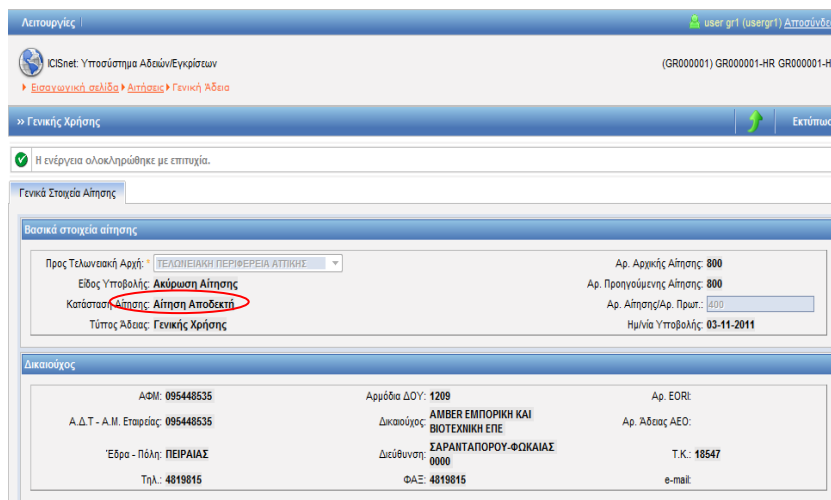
Λειτουργίες | user gr1 (usergr1) Αποσύνδε

ICISnet: Υποσύστημα Αδειών/Εγκρίσεων (GR000001) GR000001-HR GR000001-H

Εισαγωγική σελίδα ▸ Αιτήσεις ▸ Γενική Άδεια

» Γενικής Χρήσης Εκτύπωσ

Η ενέργεια ολοκληρώθηκε με επιτυχία.

Γενικά Στοιχεία Αίτησης

Βασικά στοιχεία αίτησης

Προς Τελωνειακή Αρχή: * ΤΕΛΩΝΕΙΑΚΗ ΠΕΡΙΦΕΡΕΙΑ ΑΤΤΙΚΗΣ

Είδος Υποβολής: Ακύρωση Αίτησης

Κατάσταση Αίτησης: Αίτηση Αποδεκτή

Τύπος Άδειας: Γενικής Χρήσης

Αρ. Αρχικής Αίτησης: 800

Αρ. Προηγούμενης Αίτησης: 800

Αρ. Αίτησης/Αρ. Πρωτ.: 400

Ημ/νία Υποβολής: 03-11-2011

Δικαιούχος

ΑΦΜ: 095448535

Α.Δ.Τ - Α.Μ. Εταιρείας: 095448535

Έδρα - Πόλη: ΠΕΙΡΑΙΑΣ

Τηλ.: 4819815

Αρμόδια ΔΟΥ: 1209

Δικαιούχος: AMBER ΕΜΠΟΡΙΚΗ ΚΑΙ ΒΙΟΤΕΧΝΙΚΗ ΕΠΕ

Διεύθυνση: ΣΑΡΑΝΤΑΠΟΡΟΥ-ΦΩΚΑΙΑΣ 0000

ΦΑΞ: 4819815

Αρ. EORI:

Αρ. Άδειας ΑΕΟ:

Τ.Κ.: 18547

e-mail: